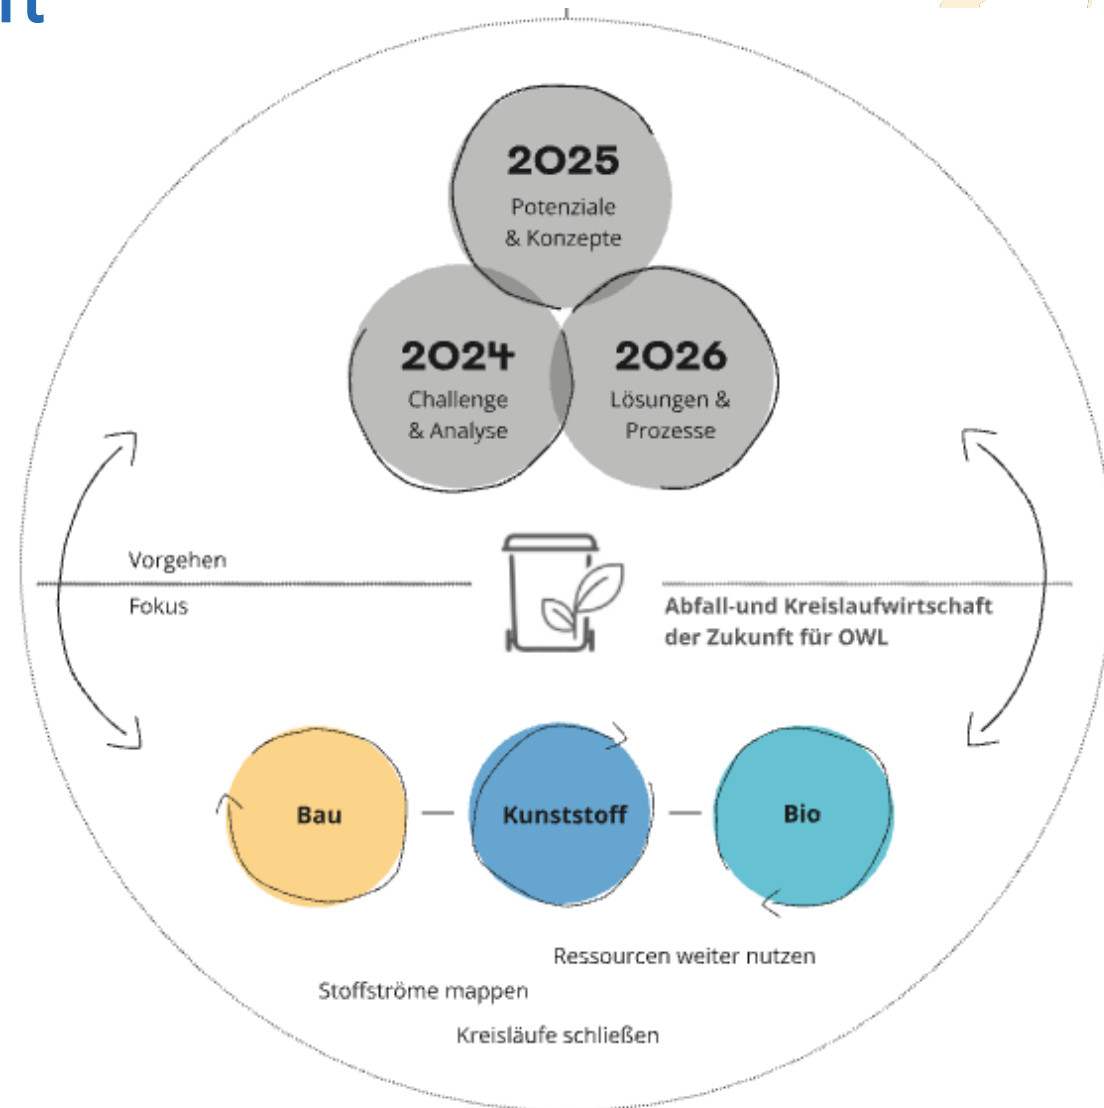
rt

2025
Potenziale
& Konzepte

2024
Challenge
& Analyse

2026
Lösungen &
Prozesse

Vorgehen

Fokus

Abfall-und Kreislaufwirtschaft der Zukunft für OWL

Bau

Kunststoff

Bio

Ressourcen weiter nutzen

Stoffströme mappen

Kreisläufe schließen